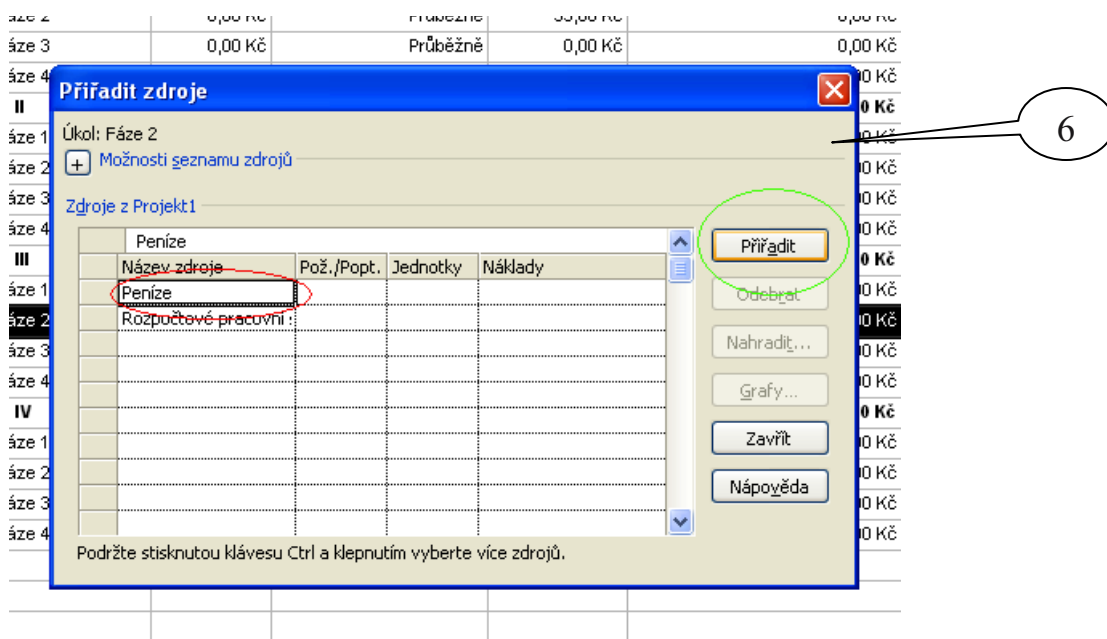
áze 2 | 0,00 Kč | Průběžně | 55,00 Kč | 0,00 Kč
áze 3 | 0,00 Kč | Průběžně | 0,00 Kč | 0,00 Kč
áze 4
II
áze 1
áze 2
áze 3
áze 4
III
áze 1
áze 2
áze 3
áze 4
IV
áze 1
áze 2
áze 3
áze 4

Přiřadit zdroje

Úkol: Fáze 2

+ Možnosti seznamu zdrojů

Zdroje z Projekt1

| | Peníze | | | |
|---|---|---|---|---|
| | Název zdroje | Pož./Popt. | Jednotky | Náklady |
| | Peníze | | | |
| | Rozpočtové pracovní : | | | |

Přiřadit
Odebrat
Nahradit...
Grafy...
Zavřít
Nápověda

Podržte stisknutou klávesu Ctrl a klepnutím vyberte více zdrojů.

6

0 Kč
0 Kč
0 Kč
0 Kč
0 Kč
0 Kč
0 Kč
0 Kč
0 Kč
0 Kč
0 Kč
0 Kč
0 Kč
0 Kč
0 Kč
0 Kč
0 Kč